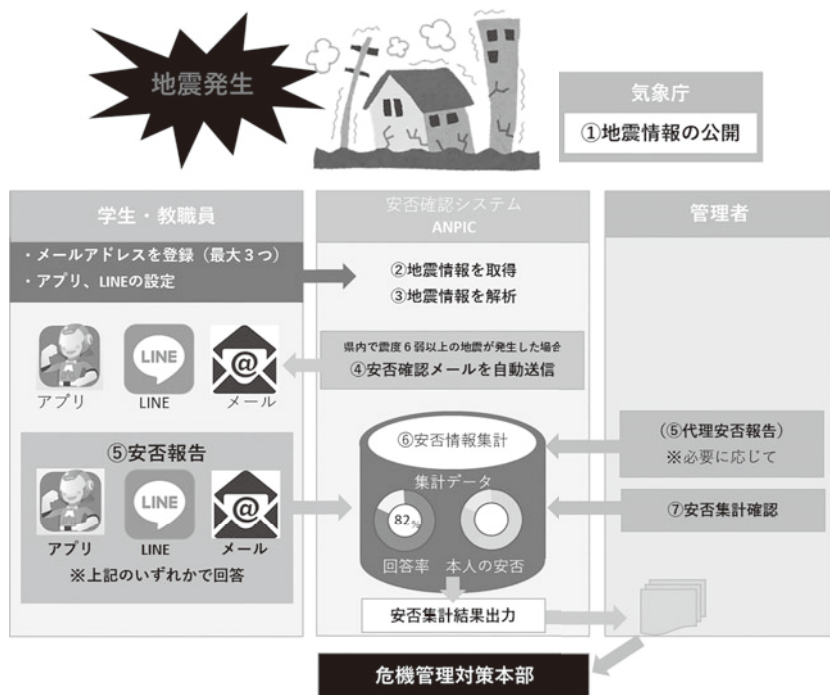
地震発生

気象庁

①地震情報の公開

学生・教職員

・メールアドレスを登録（最大３つ）
・アプリ、LINEの設定

LINE

アプリ

LINE

メール

⑤安否報告

LINE

アプリ

LINE

メール

※上記のいずれかで回答

安否確認システム
ANPIC

②地震情報を取得
③地震情報を解析

県内で震度６弱以上の地震が発生した場合
④安否確認メールを自動送信

⑥安否情報集計

集計データ

82%

回答率

本人の安否

安否集計結果出力

管理者

（⑤代理安否報告）
※必要に応じて

⑦安否集計確認

危機管理対策本部